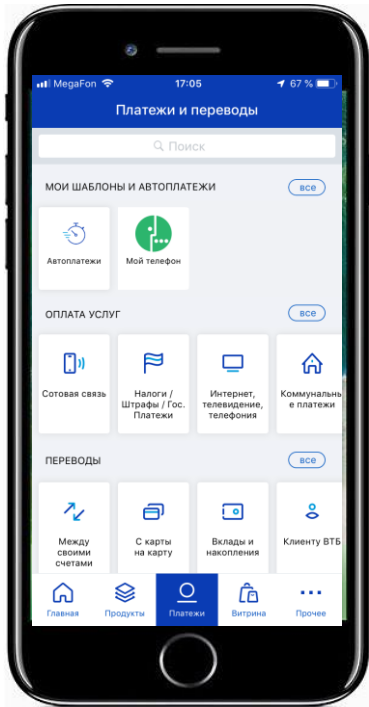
MegaFon 17:05 67 %

Платежи и переводы

Поиск

МОИ ШАБЛОНЫ И АВТОПЛАТЕЖИ все

Автоплатежи

Мой телефон

ОПЛАТА УСЛУГ все

Сотовая связь

Налоги / Штрафы / Гос. Платежи

Интернет, телевидение, телефония

Коммунальные платежи

ПЕРЕВОДЫ все

Между своими счетами

С карты на карту

Вклады и накопления

Клиенту ВТБ

Главная

Продукты

Платежи

Витрина

Прочее